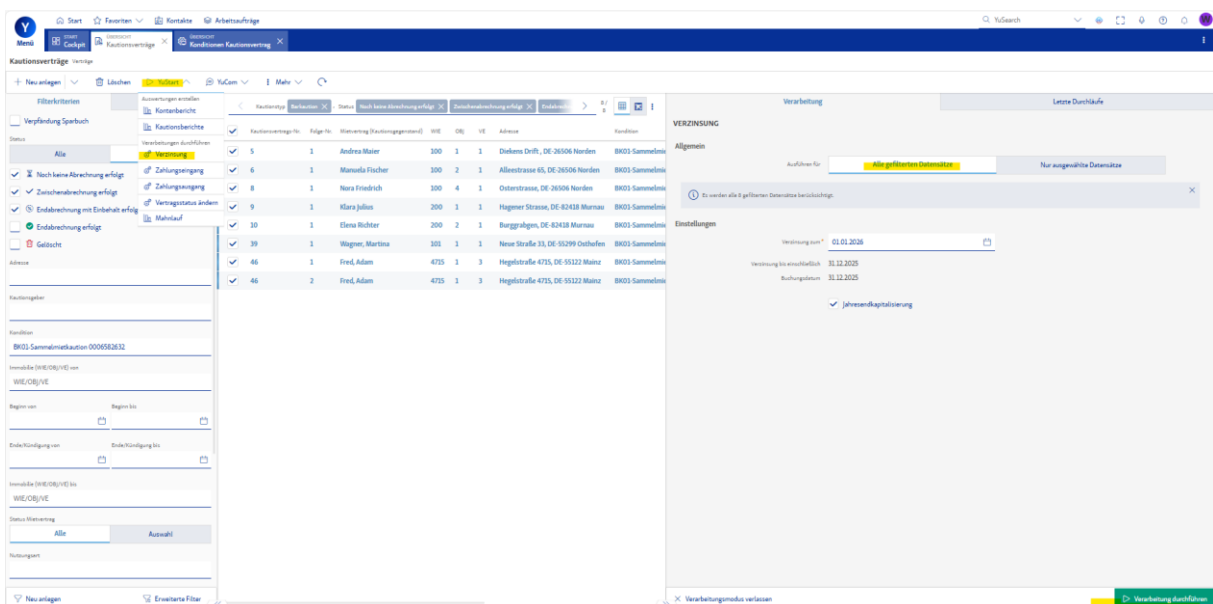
Y Menü | Start | Favoriten | Kontakte | Arbeitsaufträge | YuSearch

START Cockpit | ÜBERSICHT Kautionsverträge | ÜBERSICHT Konditionen Kautionsvertrag

Kautionsverträge Verträge

+ Neu anlegen | Löschen | YuStart | YuCom | Mehr

Filterkriterien

Verpfändung Sparbuch

Status

Alle

Noch keine Abrechnung erfolgt
Zwischenabrechnung erfolgt
Endabrechnung mit Einbehalt erfolgt
Endabrechnung erfolgt
Gelöscht

Adresse

Kautionsgeber

Kondition
BK01-Sammelmietkaution 0006582632

Immobilie (WIE/OBJ/VE) von
WIE/OBJ/VE

Beginn von | Beginn bis

Ende/Kündigung von | Ende/Kündigung bis

Immobilie (WIE/OBJ/VE) bis
WIE/OBJ/VE

Status Mietvertrag
Alle | Auswahl

Nutzungsart

Neu anlegen | Erweiterte Filter

Auswertungen erstellen
Kontenbericht
Kautionsberichte
Verarbeitungen durchführen
Verzinsung
Zahlungseingang
Zahlungsausgang
Vertragsstatus ändern
Mahnlauf

Kautionstyp Barkaution | Status Noch keine Abrechnung erfolgt | Zwischenabrechnung erfolgt | Endabrech

| Kautionsvertrags-Nr. | Folge-Nr. | Mietvertrag (Kautionsgegenstand) | WIE | OBJ | VE | Adresse | Kondition |
|---|---|---|---|---|---|---|---|
| 5 | 1 | Andrea Maier | 100 | 1 | 1 | Diekens Drift , DE-26506 Norden | BK01-Sammelmi |
| 6 | 1 | Manuela Fischer | 100 | 2 | 1 | Alleestrasse 65, DE-26506 Norden | BK01-Sammelmi |
| 8 | 1 | Nora Friedrich | 100 | 4 | 1 | Osterstrasse, DE-26506 Norden | BK01-Sammelmi |
| 9 | 1 | Klara Julius | 200 | 1 | 1 | Hagener Strasse, DE-82418 Murnau | BK01-Sammelmi |
| 10 | 1 | Elena Richter | 200 | 2 | 1 | Burggrabgen, DE-82418 Murnau | BK01-Sammelmi |
| 39 | 1 | Wagner, Martina | 101 | 1 | 1 | Neue Straße 33, DE-55299 Osthofen | BK01-Sammelmi |
| 46 | 1 | Fred, Adam | 4715 | 1 | 3 | Hegelstraße 4715, DE-55122 Mainz | BK01-Sammelmi |
| 46 | 2 | Fred, Adam | 4715 | 1 | 3 | Hegelstraße 4715, DE-55122 Mainz | BK01-Sammelmi |

Verarbeitung | Letzte Durchläufe

VERZINSUNG

Allgemein

Ausführen für | Alle gefilterten Datensätze | Nur ausgewählte Datensätze

Es werden alle 8 gefilterten Datensätze berücksichtigt.

Einstellungen

Verzinsung zum * 01.01.2026

Verzinsung bis einschließlich 31.12.2025

Buchungsdatum 31.12.2025

Jahresendkapitalisierung

Verarbeitungsmodus verlassen

Verarbeitung durchführen